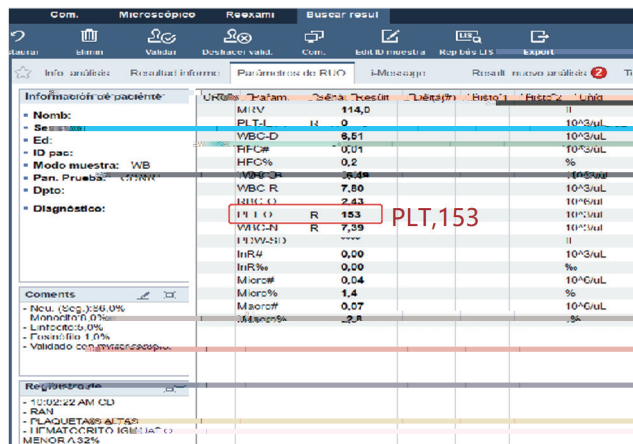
Com. | Microscópico | Reexami | Buscar resul

Restaur | Elimin | Validar | Deshacer valid. | Com. | Edit ID muestra | Rep bas LIS | Export

Info. análisis | Resultad informe | Parámetros de RUO | i-Message | Result. nuevo análisis 2 | To

Información de paciente

- Nomb:
- Sexo:
- Ed:
- ID pac:
- Modo muestra: WB
- Pan. Prueba: CDR
- Dpto:
- Diagnóstico:

Coments

- Neu. (Seg.):86.0%
Monocito:6.0%
- Linfocito:6.0%
- Eosinófilo 1.0%
- Validado con frotis sangre

Registrado

- 10:02:22 AM CD
- RAN
- PLAQUETAS ALTAS
- HEMATOCRITO IGUAL O MENOR A 32%

| Validar | Paráam. | Señal | Result | Defin | Histo | Histo | Unid |
|---|---|---|---|---|---|---|---|
| | MRV | | 114,0 | | | | ll |
| | PLT-L | R | 0 | | | | 10^3/uL |
| | WBC-D | | 6,51 | | | | 10^3/uL |
| | RFC# | | 0,01 | | | | 10^3/uL |
| | RFC% | | 0,2 | | | | % |
| | WBC-B | | 6,49 | | | | 10^3/uL |
| | WBC R | | 7,80 | | | | 10^3/uL |
| | RBC O | | 2,43 | | | | 10^6/uL |
| | PLT O | R | 153 | | | | 10^3/uL |
| | WBC-N | R | 7,39 | | | | 10^3/uL |
| | PDW-SD | | ***** | | | | ll |
| | InR# | | 0,00 | | | | 10^3/uL |
| | InR‰ | | 0,00 | | | | ‰ |
| | Micro# | | 0,04 | | | | 10^6/uL |
| | Micro% | | 1,4 | | | | % |
| | Macro# | | 0,07 | | | | 10^6/uL |
| | Macro% | | 2,8 | | | | % |

PLT,153